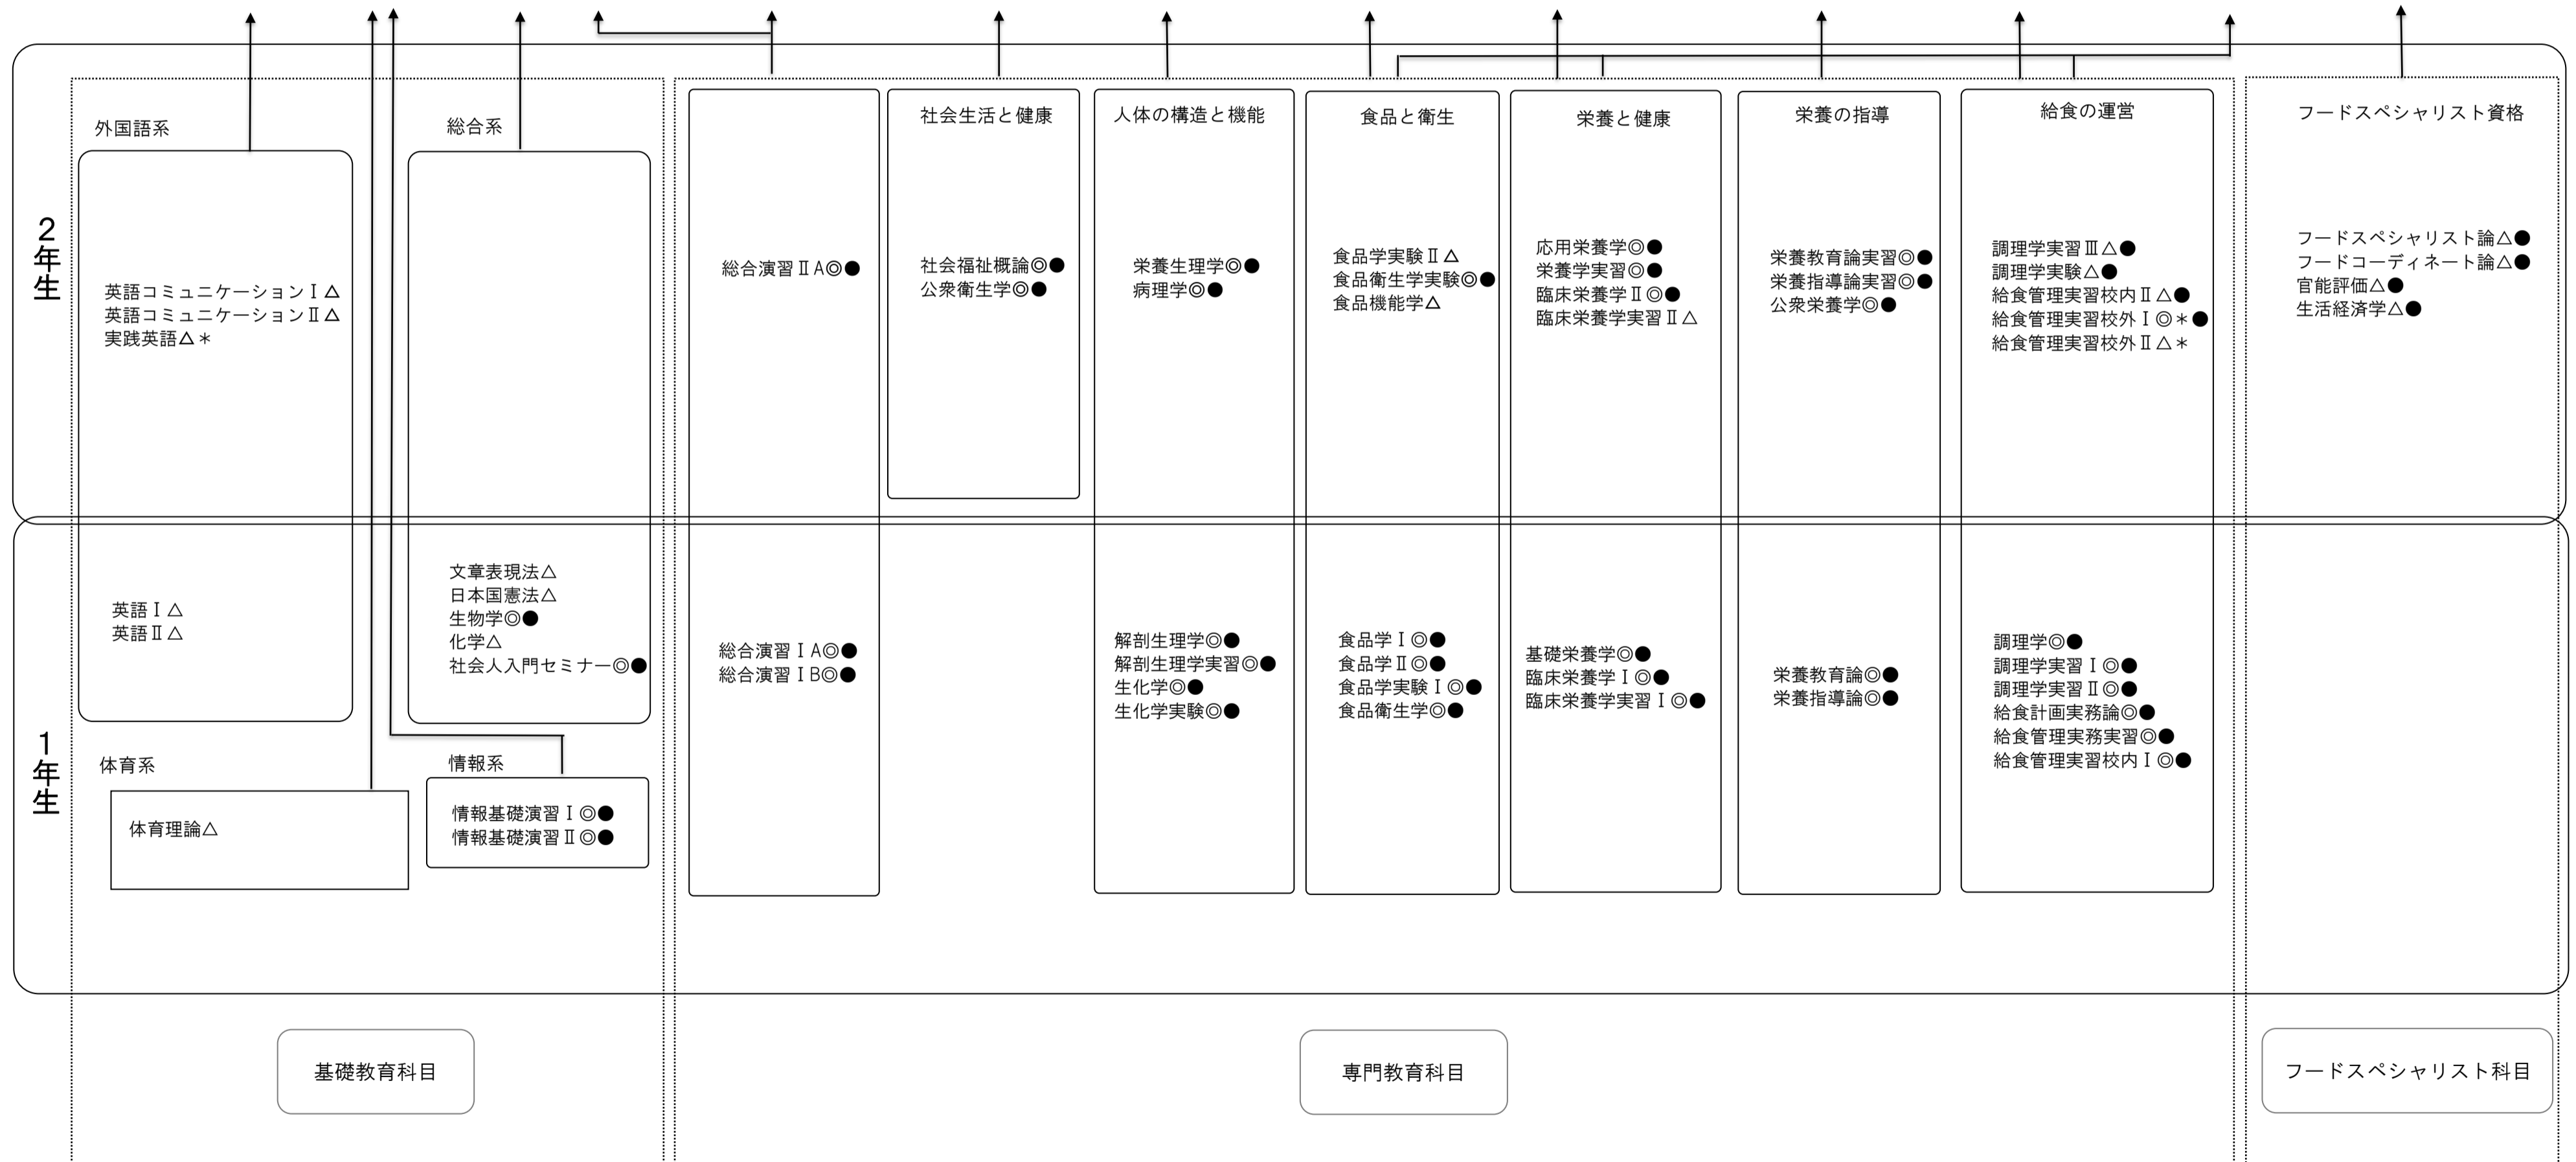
2年生

1年生

外国語系

英語コミュニケーションⅠ△
英語コミュニケーションⅡ△
実践英語△＊

英語Ⅰ△
英語Ⅱ△

総合系

文章表現法△
日本国憲法△
生物学◎●
化学△
社会人入門セミナー◎●

体育系

体育理論△

情報系

情報基礎演習Ⅰ◎●
情報基礎演習Ⅱ◎●

総合演習ⅡA◎●

総合演習ⅠA◎●
総合演習ⅠB◎●

社会生活と健康

社会福祉概論◎●
公衆衛生学◎●

人体の構造と機能

栄養生理学◎●
病理学◎●

解剖生理学◎●
解剖生理学実習◎●
生化学◎●
生化学実験◎●

食品と衛生

食品学実験Ⅱ△
食品衛生学実験◎●
食品機能学△

食品学Ⅰ◎●
食品学Ⅱ◎●
食品学実験Ⅰ◎●
食品衛生学◎●

栄養と健康

応用栄養学◎●
栄養学実習◎●
臨床栄養学Ⅱ◎●
臨床栄養学実習Ⅱ△

基礎栄養学◎●
臨床栄養学Ⅰ◎●
臨床栄養学実習Ⅰ◎●

栄養の指導

栄養教育論実習◎●
栄養指導論実習◎●
公衆栄養学◎●

栄養教育論◎●
栄養指導論◎●

給食の運営

調理学実習Ⅲ△●
調理学実験△●
給食管理実習校内Ⅱ△●
給食管理実習校外Ⅰ◎＊●
給食管理実習校外Ⅱ△＊

調理学◎●
調理学実習Ⅰ◎●
調理学実習Ⅱ◎●
給食計画実務論◎●
給食管理実務実習◎●
給食管理実習校内Ⅰ◎●

フードスペシャリスト資格

フードスペシャリスト論△●
フードコーディネート論△●
官能評価△●
生活経済学△●

基礎教育科目

専門教育科目

フードスペシャリスト科目